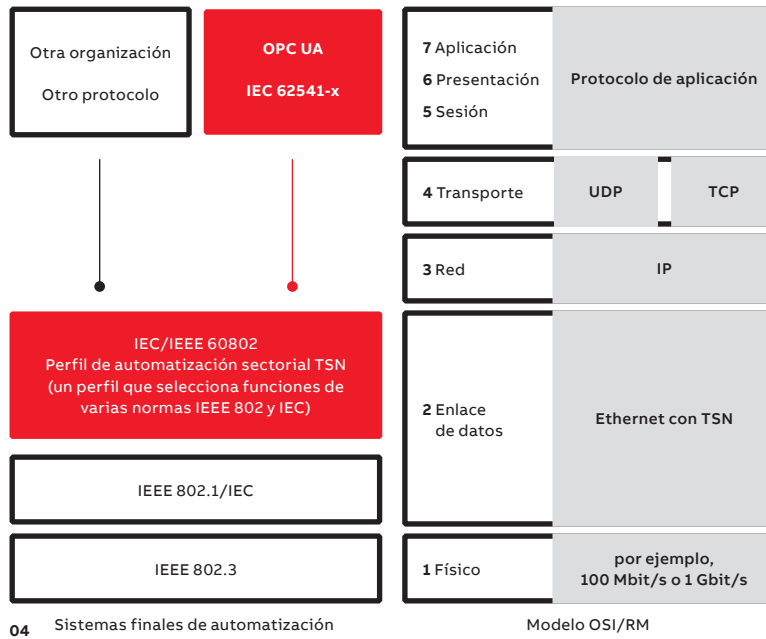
Otra organización

Otro protocolo

OPC UA

IEC 62541-x

IEC/IEEE 60802
Perfil de automatización sectorial TSN
(un perfil que selecciona funciones de varias normas IEEE 802 y IEC)

IEEE 802.1/IEC

IEEE 802.3

7 Aplicación
6 Presentación
5 Sesión

Protocolo de aplicación

4 Transporte

UDP

TCP

3 Red

IP

2 Enlace de datos

Ethernet con TSN

1 Físico

por ejemplo,
100 Mbit/s o 1 Gbit/s

04 Sistemas finales de automatización

Modelo OSI/RM